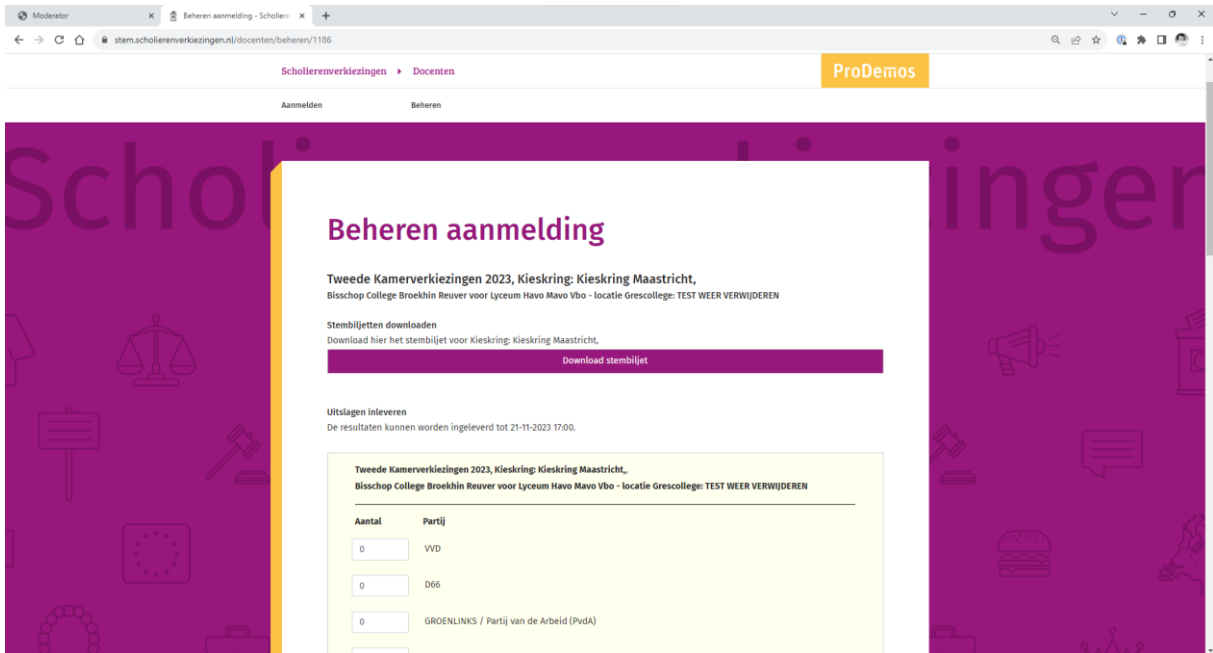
Moderator
Beheren aanmelding - Scholiere
stem.scholierenverkiezingen.nl/docenten/beheren/1186

Scholierenverkiezingen ▸ Docenten
ProDemos

Aanmelden
Beheren

Scholierenverkiezingen

Beheren aanmelding

Tweede Kamerverkiezingen 2023, Kieskring: Kieskring Maastricht,
Bisschop College Broekhin Reuver voor Lyceum Havo Mavo Vbo - locatie Grescollege: TEST WEER VERWIJDEREN

Stembiljetten downloaden
Download hier het stembiljet voor Kieskring: Kieskring Maastricht,

Download stembiljet

Uitslagen inleveren
De resultaten kunnen worden ingeleverd tot 21-11-2023 17:00.

Tweede Kamerverkiezingen 2023, Kieskring: Kieskring Maastricht,,
Bisschop College Broekhin Reuver voor Lyceum Havo Mavo Vbo - locatie Grescollege: TEST WEER VERWIJDEREN

| Aantal | Partij |
|---|---|
| 0 | VVD |
| 0 | D66 |
| 0 | GROENLINKS / Partij van de Arbeid (PvdA) |